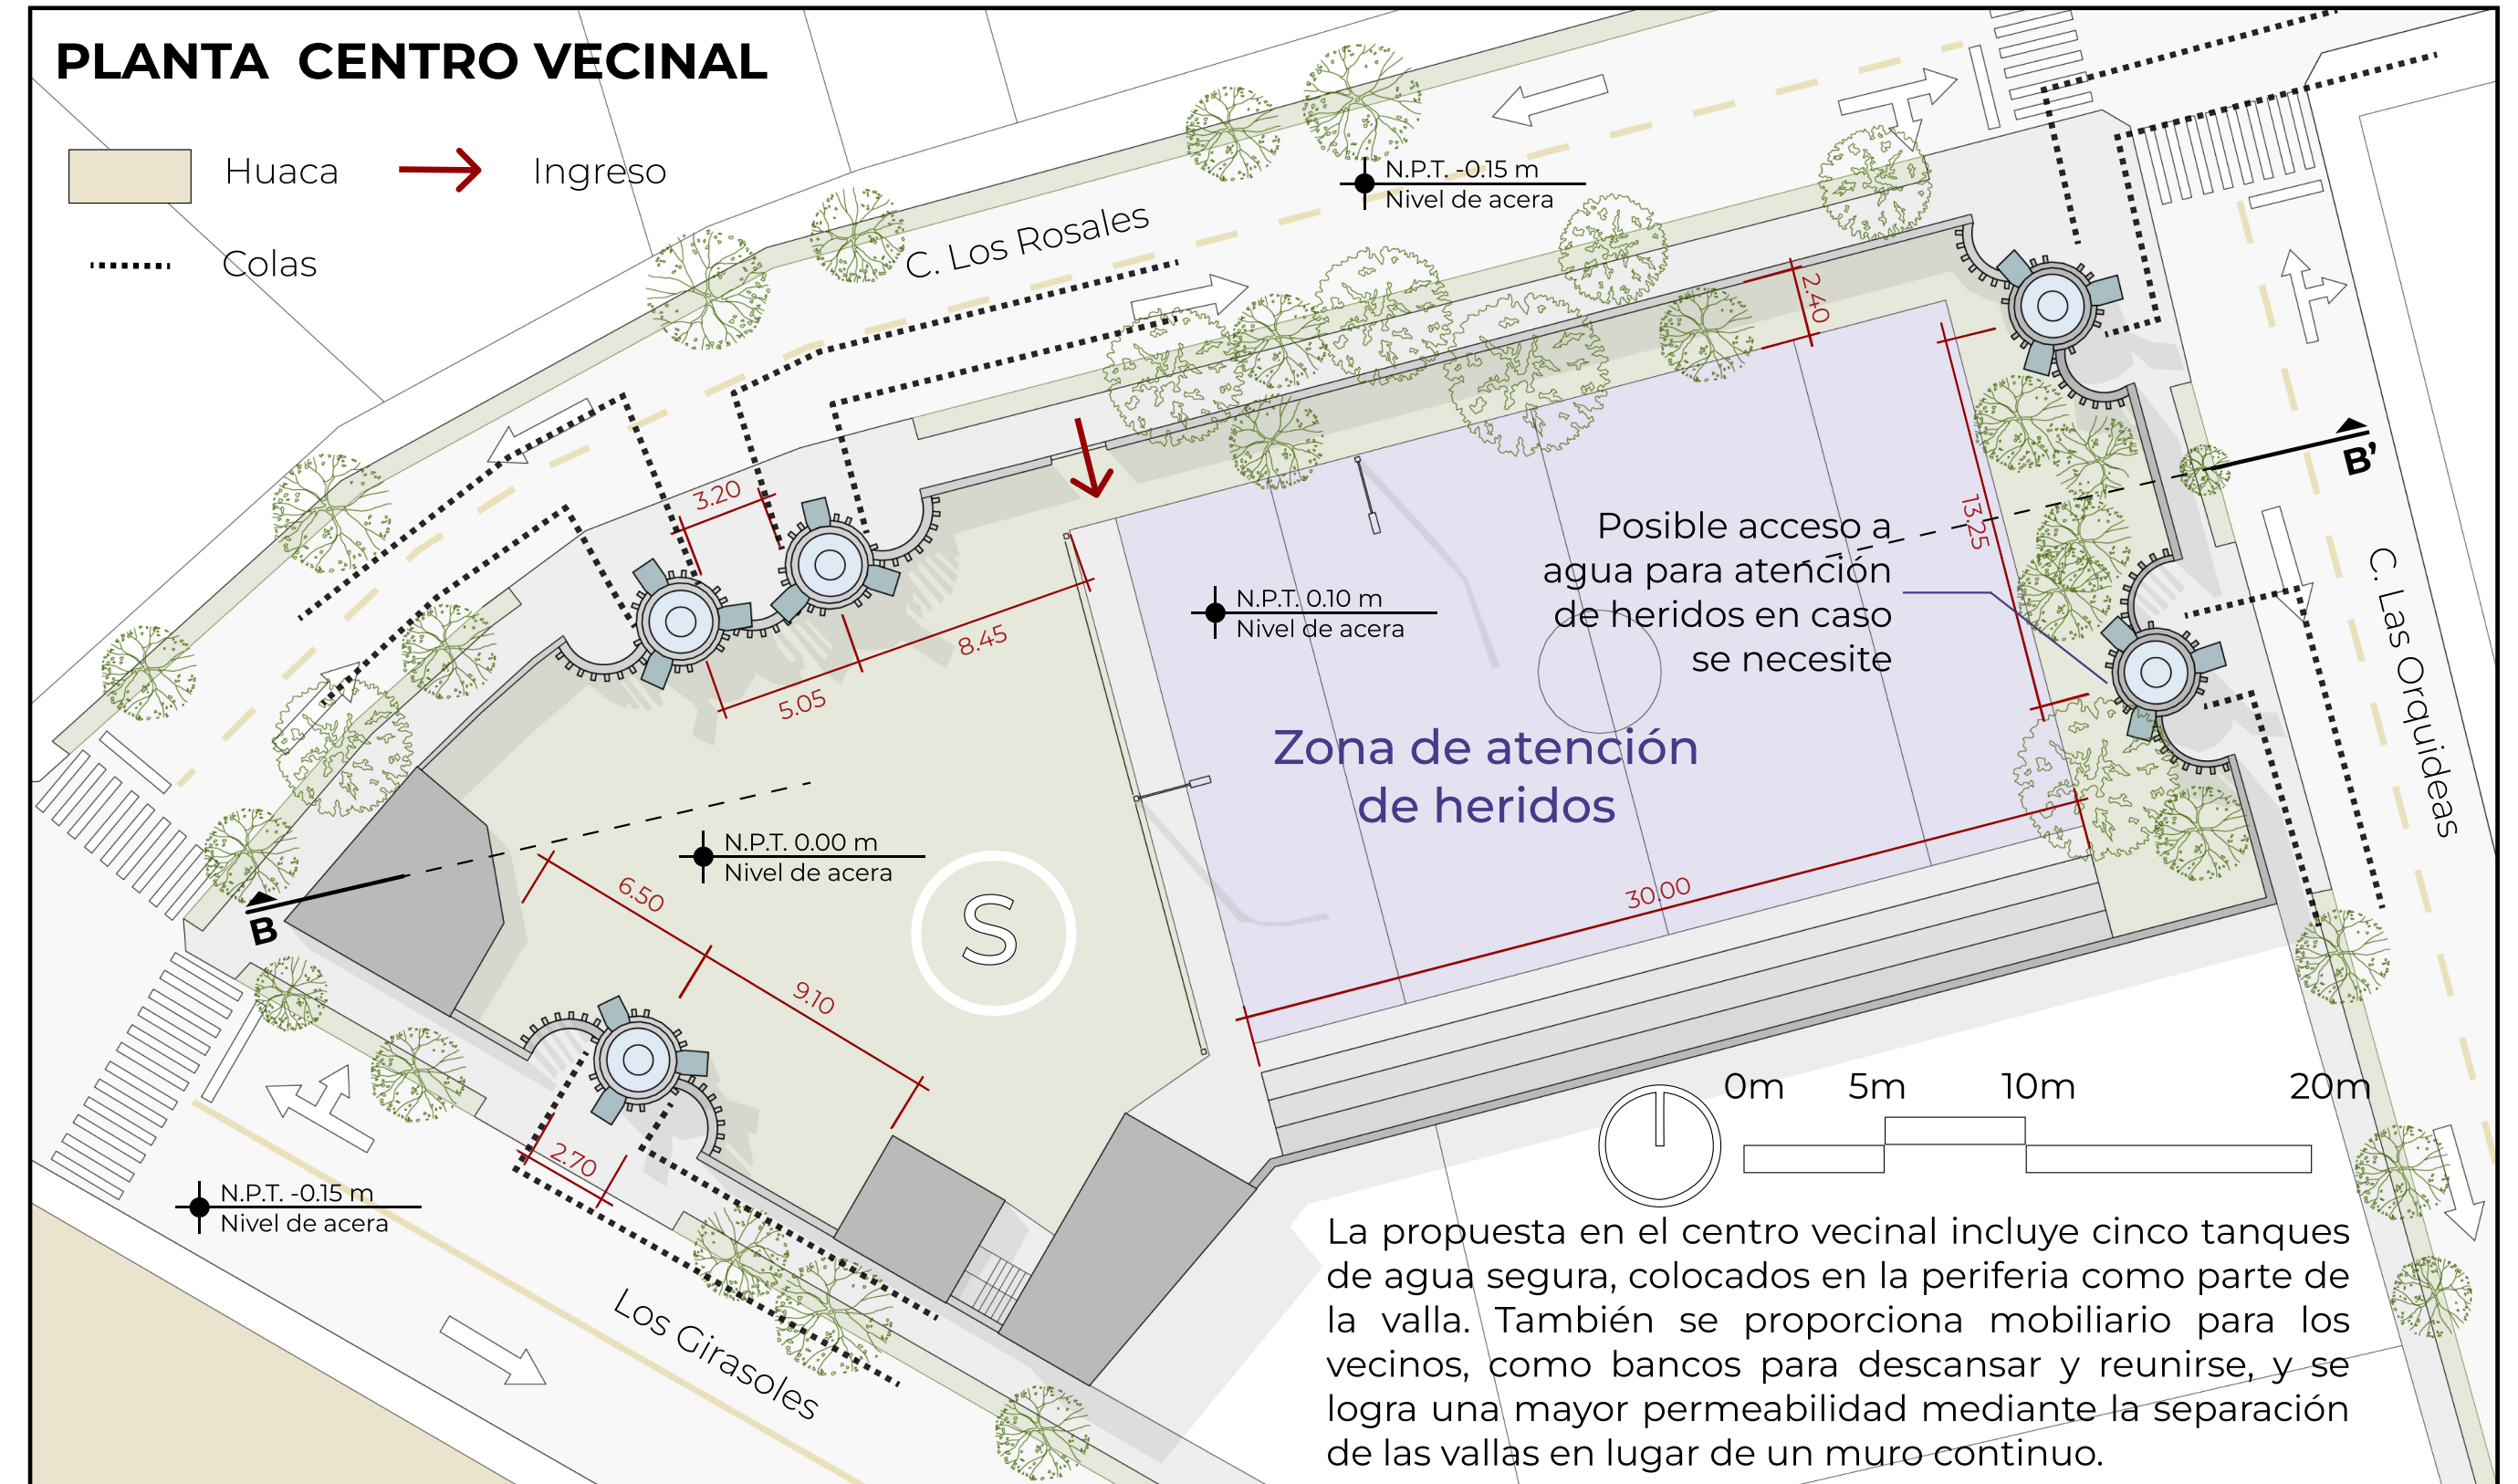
PLANTA CENTRO VECINAL

Huaca

Ingreso

Colas

C. Los Rosales

N.P.T. -0.15 m
Nivel de acera

2.40

3.20

8.45

5.05

13.25

Posible acceso a agua para atención de heridos en caso se necesite

N.P.T. 0.10 m
Nivel de acera

B'

Zona de atención de heridos

C. Las Orquideas

N.P.T. 0.00 m
Nivel de acera

B

6.50

S

9.10

30.00

0m 5m 10m 20m

2.70

N.P.T. -0.15 m
Nivel de acera

Los Girasoles

La propuesta en el centro vecinal incluye cinco tanques de agua segura, colocados en la periferia como parte de la valla. También se proporciona mobiliario para los vecinos, como bancos para descansar y reunirse, y se logra una mayor permeabilidad mediante la separación de las vallas en lugar de un muro continuo.